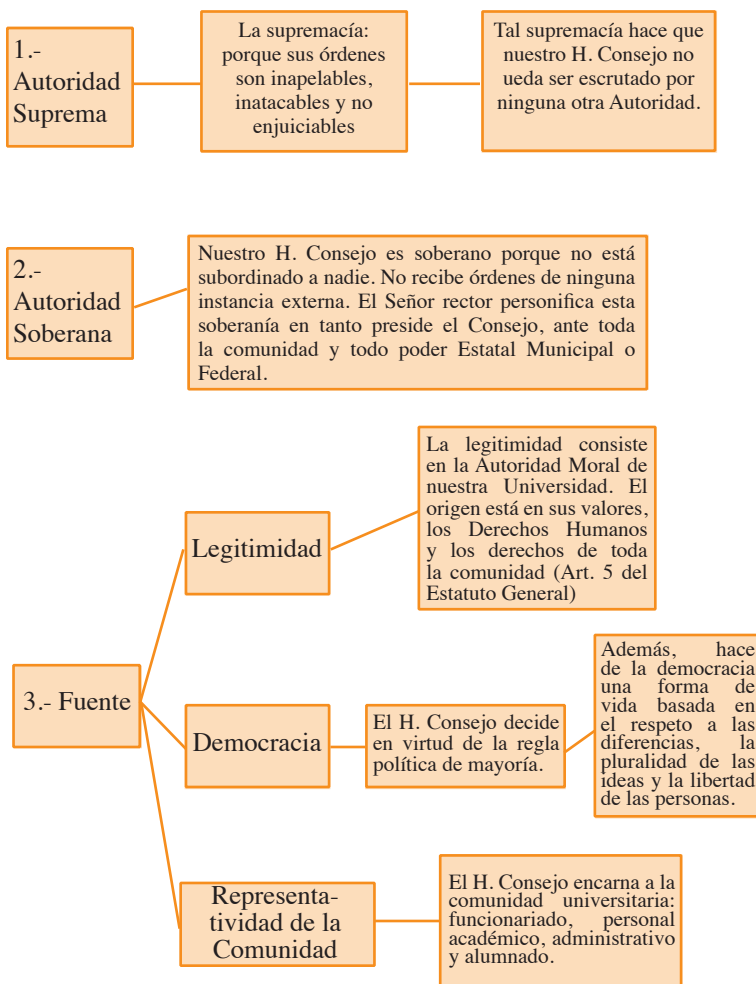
1.- Autoridad Suprema

La supremacía: porque sus órdenes son inapelables, inatacables y no enjuiciables

Tal supremacía hace que nuestro H. Consejo no ueda ser escrutado por ninguna otra Autoridad.

2.- Autoridad Soberana

Nuestro H. Consejo es soberano porque no está subordinado a nadie. No recibe órdenes de ninguna instancia externa. El Señor rector personifica esta soberanía en tanto preside el Consejo, ante toda la comunidad y todo poder Estatal Municipal o Federal.

3.- Fuente

Legitimidad

La legitimidad consiste en la Autoridad Moral de nuestra Universidad. El origen está en sus valores, los Derechos Humanos y los derechos de toda la comunidad (Art. 5 del Estatuto General)

Democracia

El H. Consejo decide en virtud de la regla política de mayoría.

Además, hace de la democracia una forma de vida basada en el respeto a las diferencias, la pluralidad de las ideas y la libertad de las personas.

Representatividad de la Comunidad

El H. Consejo encarna a la comunidad universitaria: funcionariado, personal académico, administrativo y alumnado.